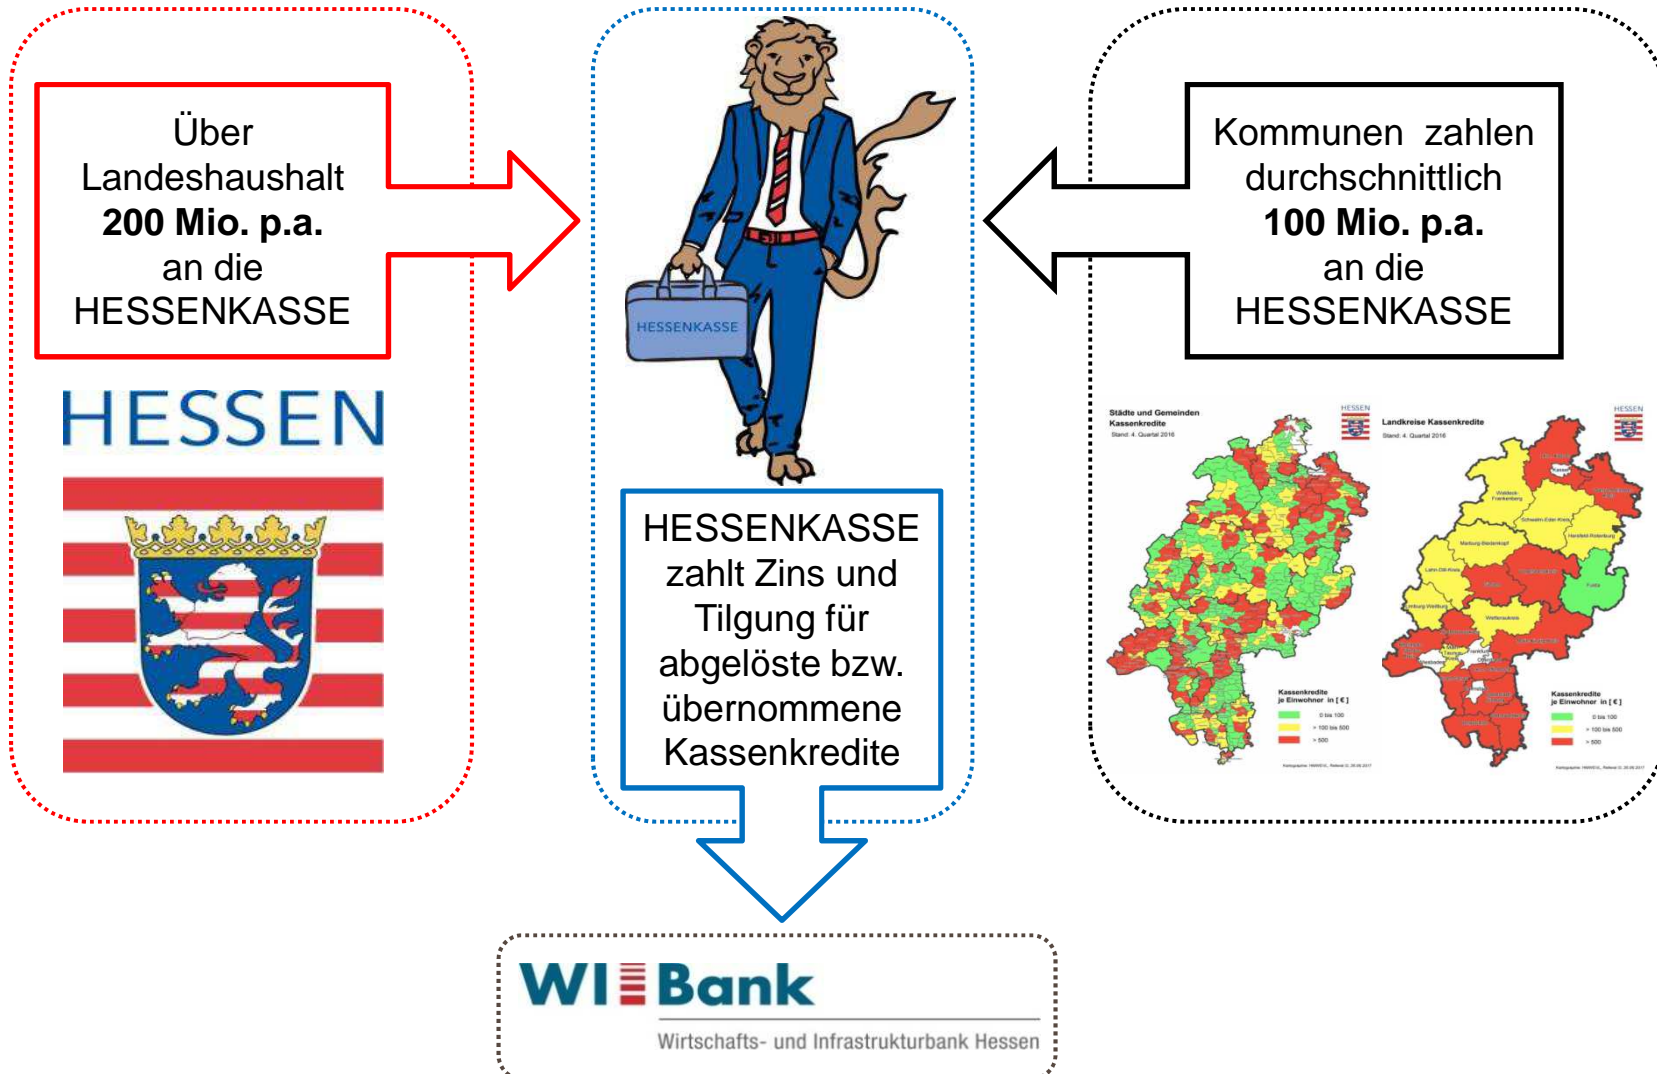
Über Landeshaushalt **200 Mio. p.a.** an die HESSENKASSE

HESSEN

HESSENKASSE

HESSENKASSE zahlt Zins und Tilgung für abgelöste bzw. übernommene Kassenkredite

Kommunen zahlen durchschnittlich **100 Mio. p.a.** an die HESSENKASSE

Städte und Gemeinden Kassenkredite
Stand: 4. Quartal 2016

HESSEN

Kassenkredite je Einwohner in [€]
0 bis 100
> 100 bis 500
> 500

Landkreise Kassenkredite
Stand: 4. Quartal 2016

HESSEN

Kassenkredite je Einwohner in [€]
0 bis 100
> 100 bis 500
> 500

WI Bank
Wirtschafts- und Infrastrukturbank Hessen